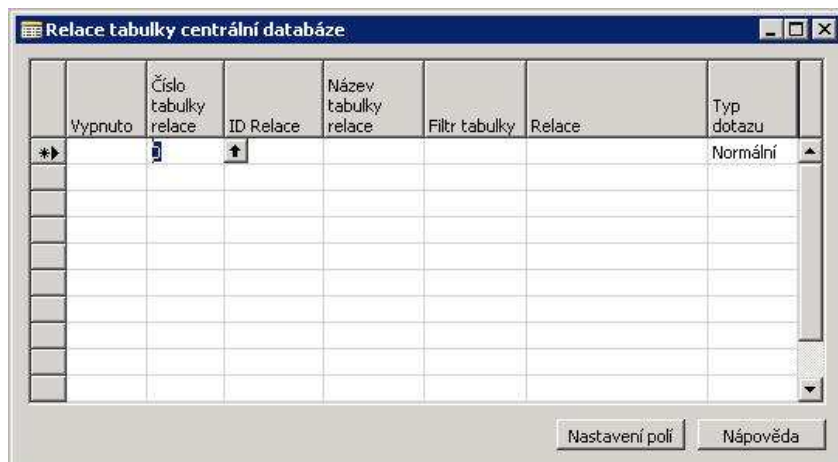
Relace tabulky centrální databáze

| | Vypnuto | Číslo tabulky relace | ID Relace | Název tabulky relace | Filtr tabulky | Relace | Typ dotazu |
|---|---|---|---|---|---|---|---|
| *▸ | | 0 | | | | | Normální |
| | | | | | | | |
| | | | | | | | |
| | | | | | | | |
| | | | | | | | |
| | | | | | | | |
| | | | | | | | |
| | | | | | | | |
| | | | | | | | |
| | | | | | | | |

Nastavení polí   Nápověda